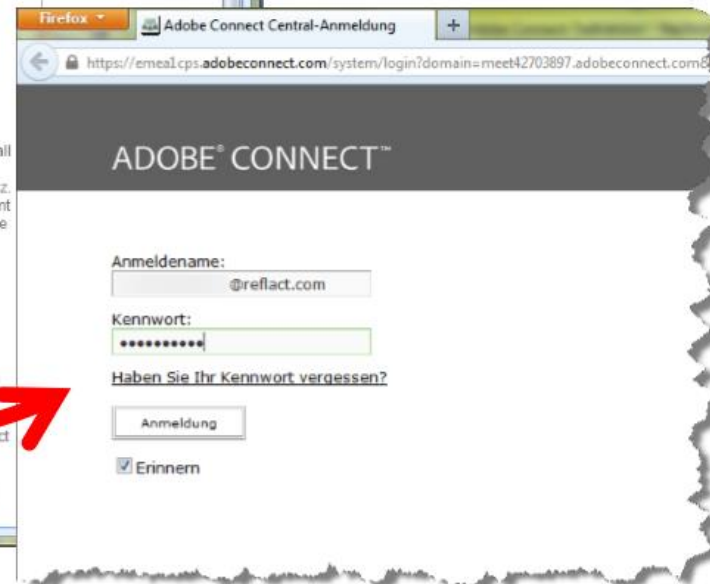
Firefox

Adobe Connect Central-Anmeldung

+

https://emea1cps.adobeconnect.com/system/login?domain=meet42703897.adobeconnect.com

ADOBE® CONNECT™

Anmeldename:

@reflact.com

Kennwort:

•••••••••••

Haben Sie Ihr Kennwort vergessen?

Anmeldung

Erinnern

all

z.
nt
e

ct